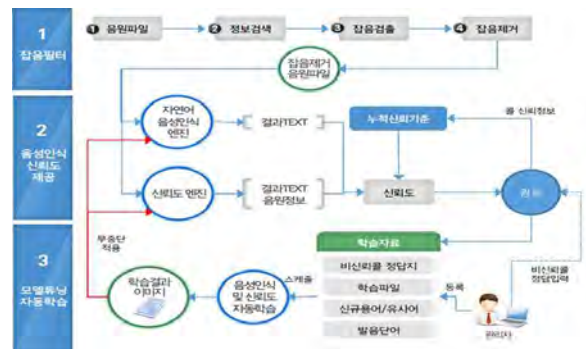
1
잡음필터

2
음성인식 신뢰도 제공

3
모델튜닝 자동학습

❶ 음원파일
❷ 정보검색
❸ 잡음검출
❹ 잡음제거

잡음제거 음원파일

자연어 음성인식 엔진

결과TEXT

누적신뢰기준

총 신뢰정보

신뢰도 엔진

결과TEXT 음원정보

신뢰도

검토

학습자료

비신뢰율 정답지

학습파일

신규용어/유사어

발음단어

등록

비신뢰율 정답입력

관리자

부족단 적용

학습결과 이미지

스케줄

음성인식 및 신뢰도 자동학습